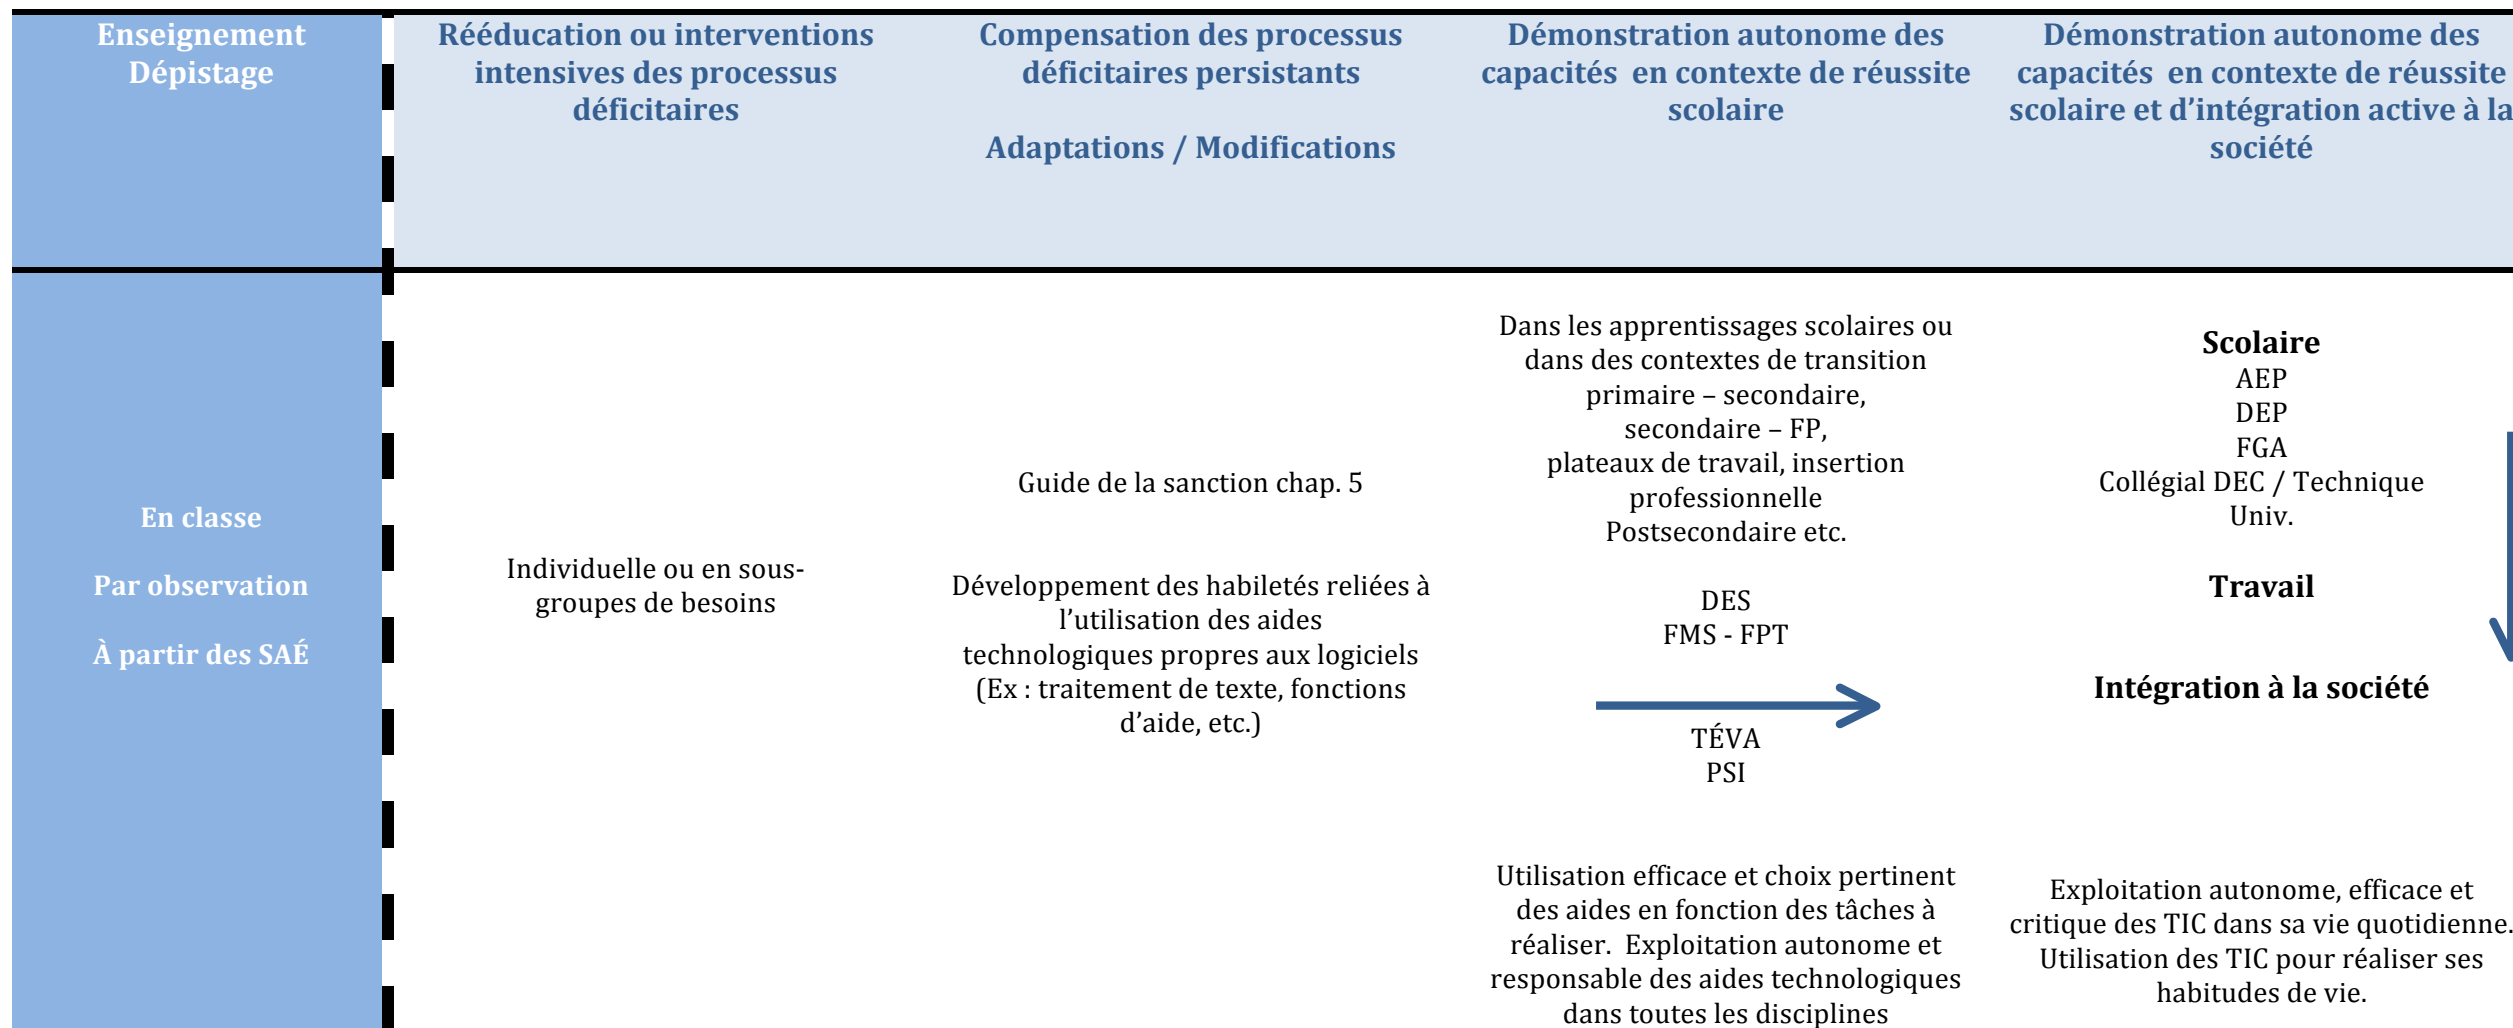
| Enseignement Dépistage | Rééducation ou interventions intensives des processus déficitaires | Compensation des processus déficitaires persistants Adaptations / Modifications | Démonstration autonome des capacités en contexte de réussite scolaire | Démonstration autonome des capacités en contexte de réussite scolaire et d'intégration active à la société |
|---|---|---|---|---|
| En classe Par observation À partir des SAÉ | Individuelle ou en sous-groupes de besoins | Guide de la sanction chap. 5 Développement des habiletés reliées à l'utilisation des aides technologiques propres aux logiciels (Ex : traitement de texte, fonctions d'aide, etc.) | Dans les apprentissages scolaires ou dans des contextes de transition primaire – secondaire, secondaire – FP, plateaux de travail, insertion professionnelle Postsecondaire etc. DES FMS - FPT TÉVA PSI Utilisation efficace et choix pertinent des aides en fonction des tâches à réaliser. Exploitation autonome et responsable des aides technologiques dans toutes les disciplines | **Scolaire** AEP DEP FGA Collégial DEC / Technique Univ. **Travail** **Intégration à la société** Exploitation autonome, efficace et critique des TIC dans sa vie quotidienne. Utilisation des TIC pour réaliser ses habitudes de vie. |